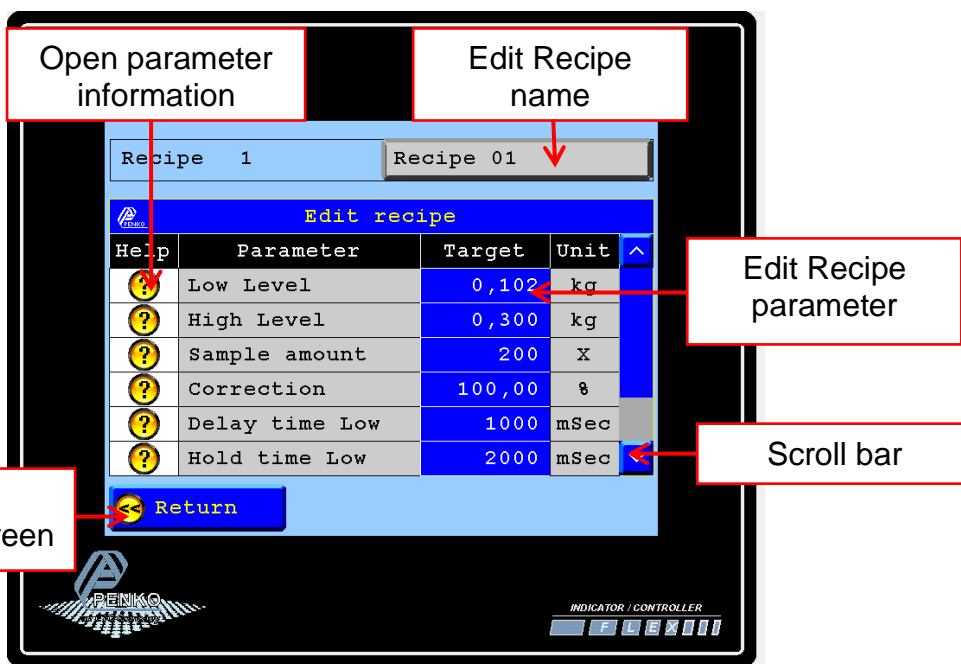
Open parameter information

Edit Recipe name

Recipe 1

Recipe 01

Edit recipe

| Help | Parameter | Target | Unit |
|---|---|---|---|
| ? | Low Level | 0,102 | kg |
| ? | High Level | 0,300 | kg |
| ? | Sample amount | 200 | X |
| ? | Correction | 100,00 | % |
| ? | Delay time Low | 1000 | mSec |
| ? | Hold time Low | 2000 | mSec |

Edit Recipe parameter

Scroll bar

<< Return

reen

PENKO

INDICATOR / CONTROLLER

FLEX